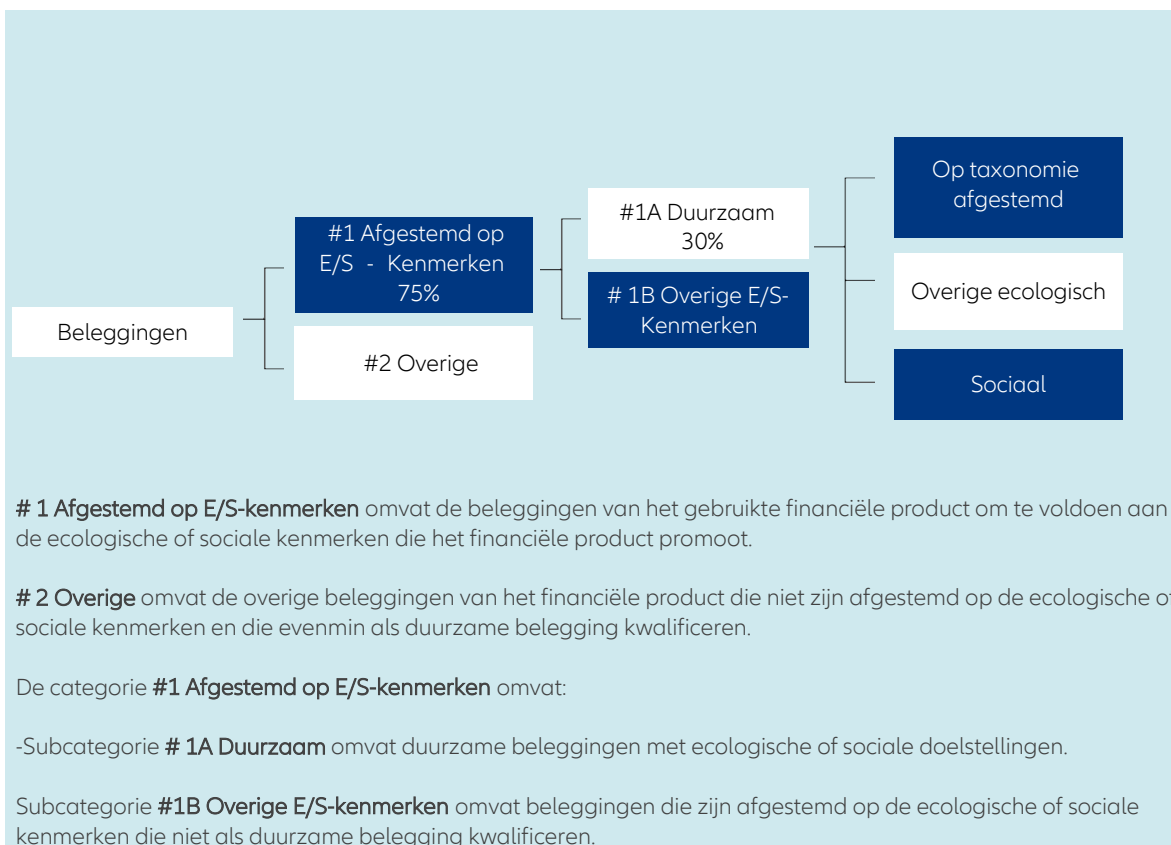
Beleggingen

#1 Afgestemd op E/S - Kenmerken 75%

#2 Overige

#1A Duurzaam 30%

# 1B Overige E/S-Kenmerken

Op taxonomie afgestemd

Overige ecologisch

Sociaal

# 1 Afgestemd op E/S-kenmerken omvat de beleggingen van het gebruikte financiële product om te voldoen aan de ecologische of sociale kenmerken die het financiële product promoot.

# 2 Overige omvat de overige beleggingen van het financiële product die niet zijn afgestemd op de ecologische of sociale kenmerken en die evenmin als duurzame belegging kwalificeren.

De categorie #1 Afgestemd op E/S-kenmerken omvat:

-Subcategorie # 1A Duurzaam omvat duurzame beleggingen met ecologische of sociale doelstellingen.

Subcategorie #1B Overige E/S-kenmerken omvat beleggingen die zijn afgestemd op de ecologische of sociale kenmerken die niet als duurzame belegging kwalificeren.